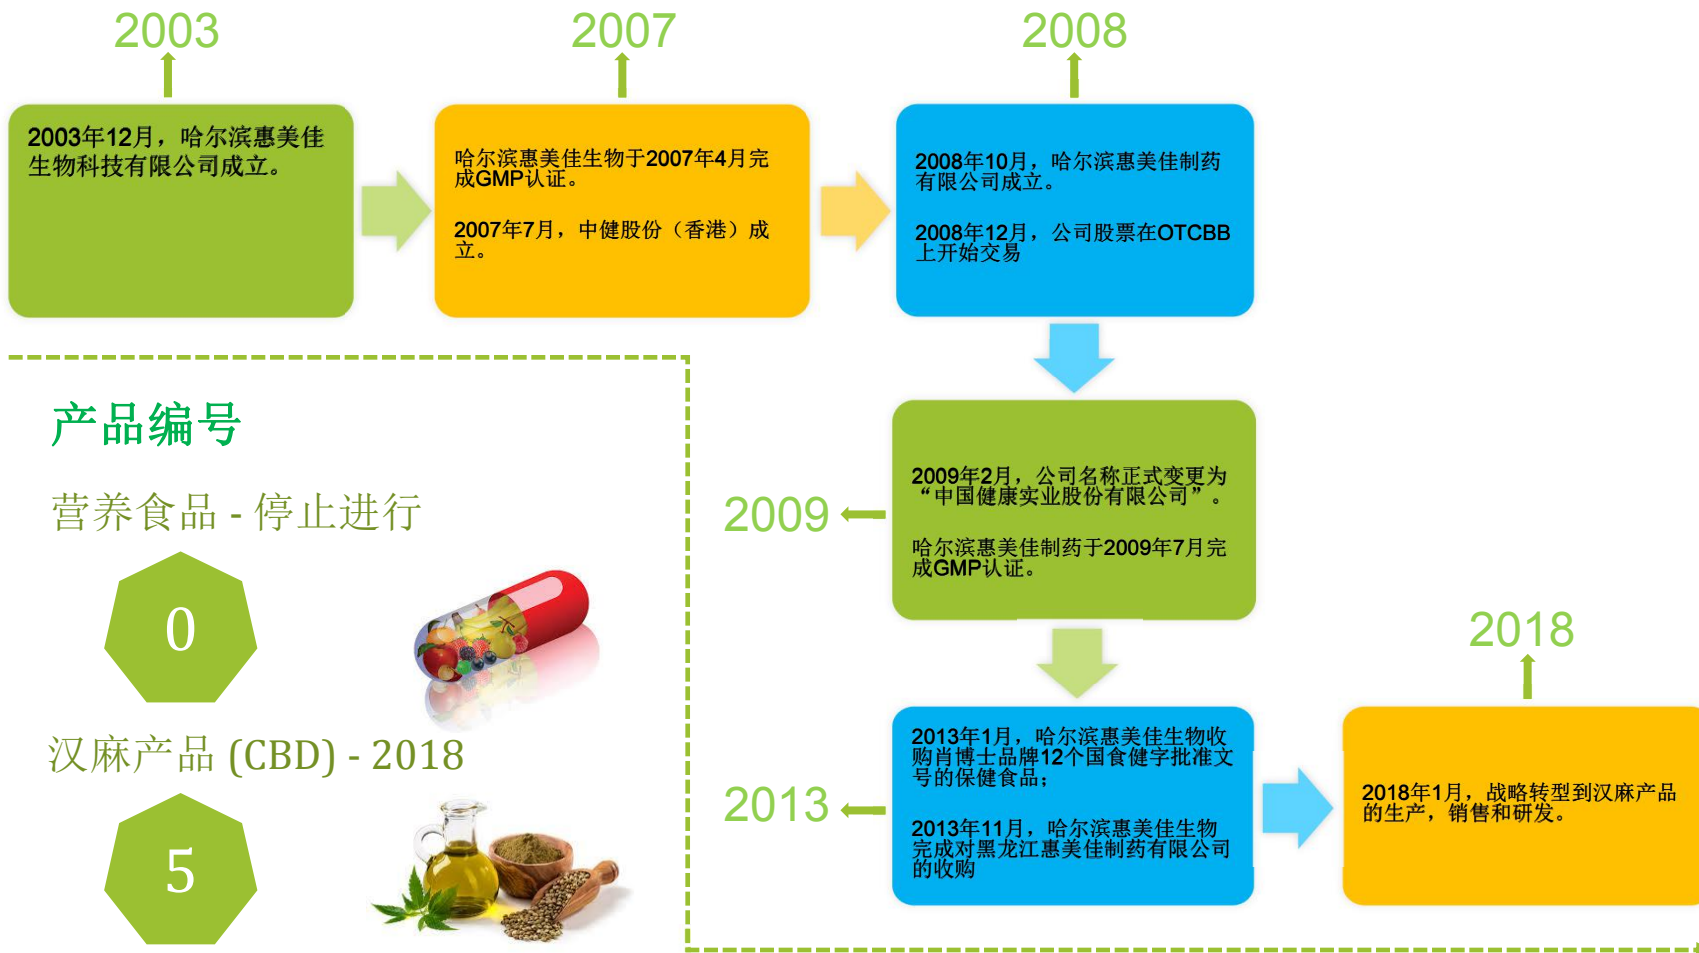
2003

2003年12月，哈尔滨惠美佳生物科技有限公司成立。

2007

哈尔滨惠美佳生物于2007年4月完成GMP认证。

2007年7月，中健股份（香港）成立。

2008

2008年10月，哈尔滨惠美佳制药有限公司成立。

2008年12月，公司股票在OTCBB上开始交易

产品编号

营养食品 - 停止进行

0

汉麻产品 (CBD) - 2018

5

2009

2009年2月，公司名称正式变更为“中国健康实业股份有限公司”。

哈尔滨惠美佳制药于2009年7月完成GMP认证。

2013

2013年1月，哈尔滨惠美佳生物收购肖博士品牌12个国食健字批准文号的保健食品；

2013年11月，哈尔滨惠美佳生物完成对黑龙江惠美佳制药有限公司的收购

2018

2018年1月，战略转型到汉麻产品的生产，销售和研发。